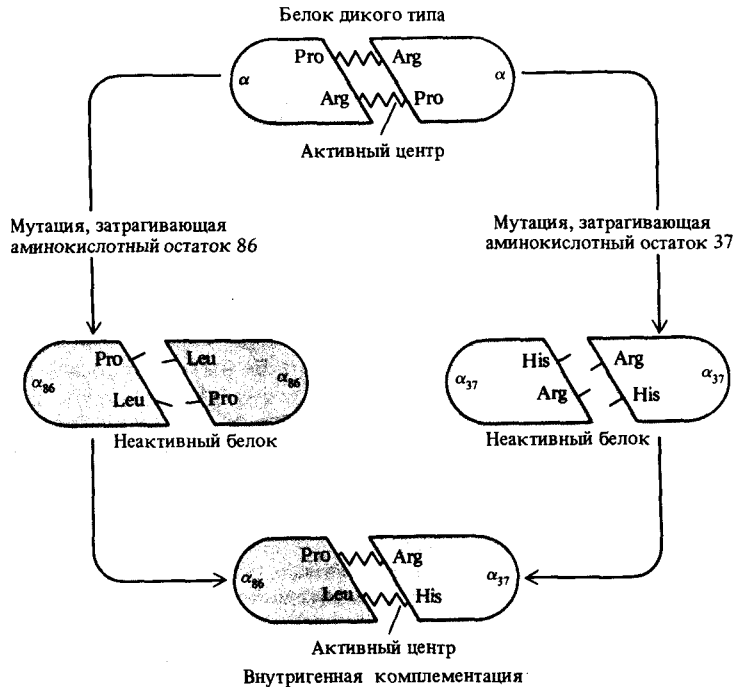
Белок дикого типа

Pro

Arg

$\alpha$

Arg

Pro

$\alpha$

Активный центр

Мутация, затрагивающая аминокислотный остаток 86

Мутация, затрагивающая аминокислотный остаток 37

Pro

Leu

$\alpha_{86}$

Leu

Pro

$\alpha_{86}$

Неактивный белок

His

Arg

$\alpha_{37}$

Arg

His

$\alpha_{37}$

Неактивный белок

Pro

Arg

$\alpha_{86}$

Leu

His

$\alpha_{37}$

Активный центр

Внутригенная комплементация